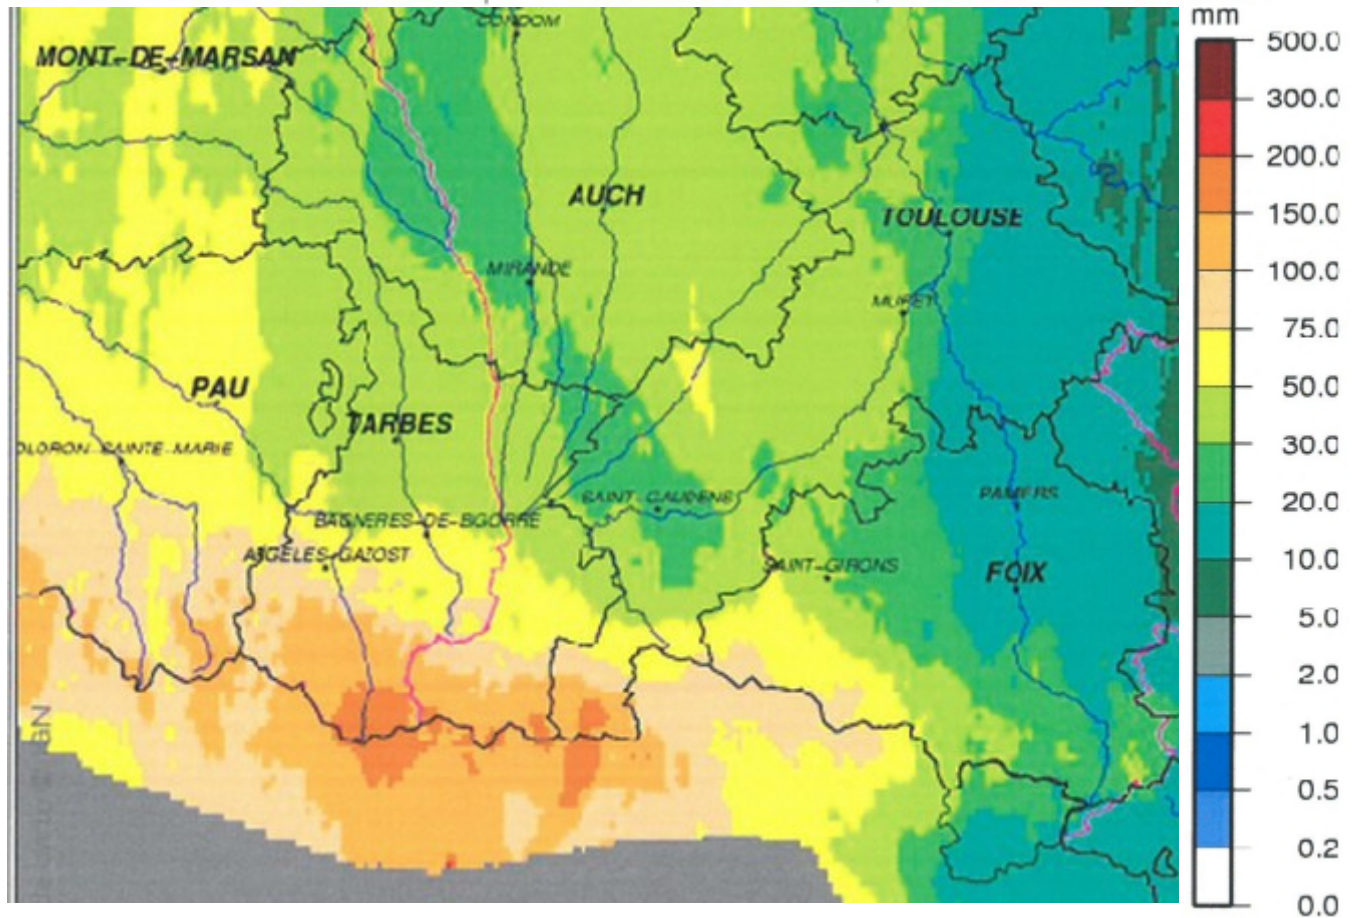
CONDOM
MONT-DE-MARSAN
AUCH
TOULOUSE
MIRANDE
MURET
PAU
TARBES
OLORON-SAINTE-MARIE
SAINT-GAUDENS
PAMIERS
BAGNERES-DE-BIGORRE
ARGELES-GAZOST
SAINT-GIRONS
FOIX
IGN

mm
500.0
300.0
200.0
150.0
100.0
75.0
50.0
30.0
20.0
10.0
5.0
2.0
1.0
0.5
0.2
0.0